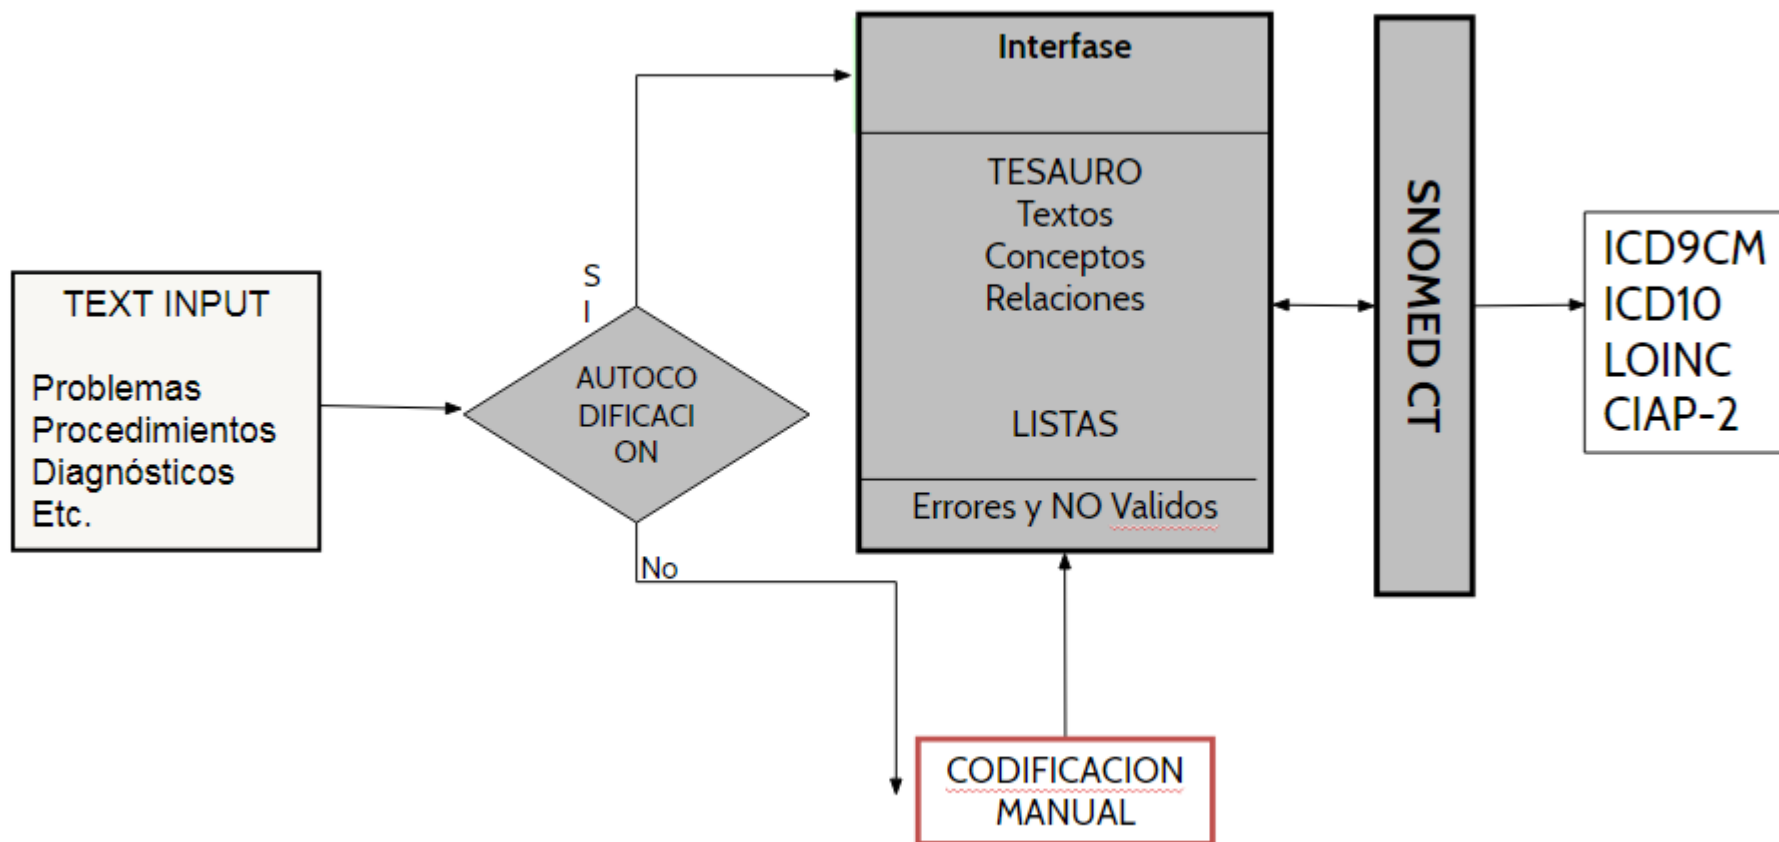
TEXT INPUT

Problemas
Procedimientos
Diagnósticos
Etc.

S
I

AUTOCO
DIFICACI
ON

No

Interfase

TESAURO
Textos
Conceptos
Relaciones

LISTAS

Errores y NO Validos

CODIFICACION
MANUAL

SNOMED CT

ICD9CM
ICD10
LOINC
CIAP-2